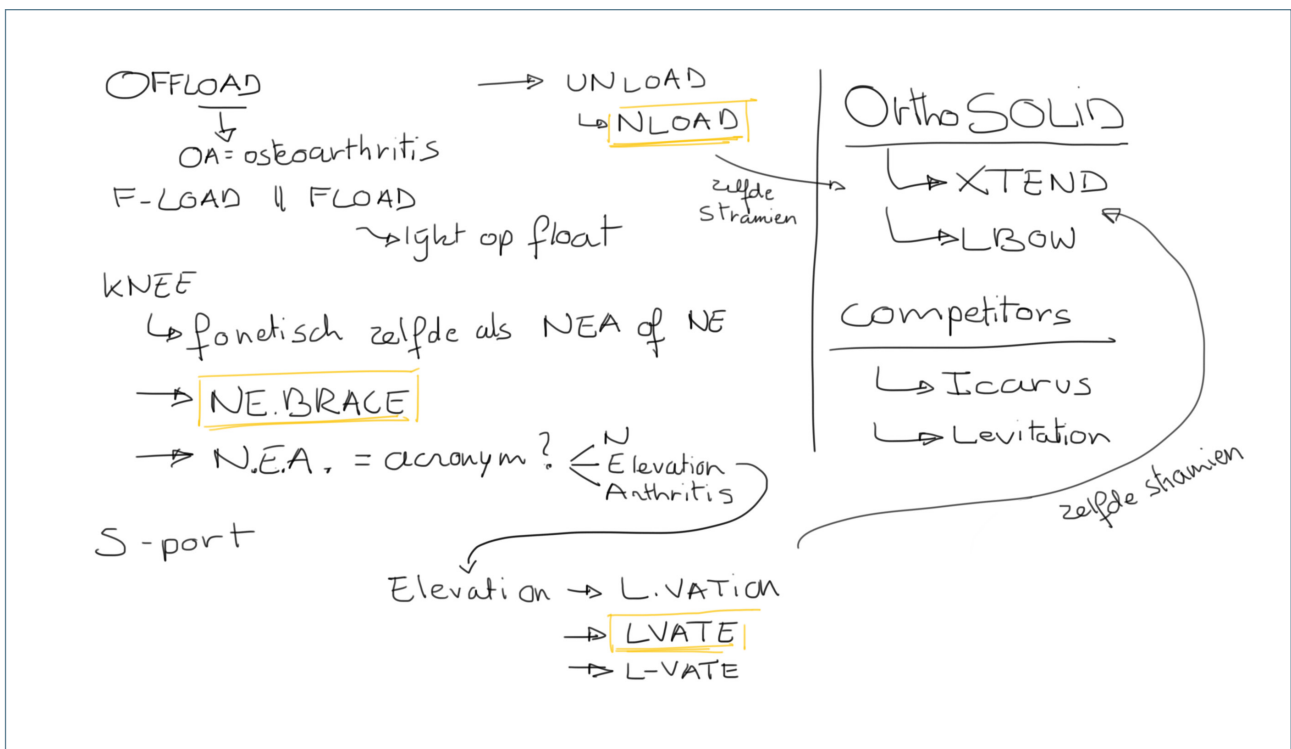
OFFLOAD
OA = osteoarthritis
F-LOAD || FLOAD
lijkt op float

→ UNLOAD
NLOAD

zelfde stramien

KNEE
fonetisch zelfde als NEA of NE
→ NE.BRACE
→ N.E.A. = acronym? N Elevation Arthritis

S-port

Elevation → L.VATION
→ LVATE
→ L-VATE

OrthoSOLID
XTEND
LBOW

Competitors
Icarus
Levitation

zelfde stramien